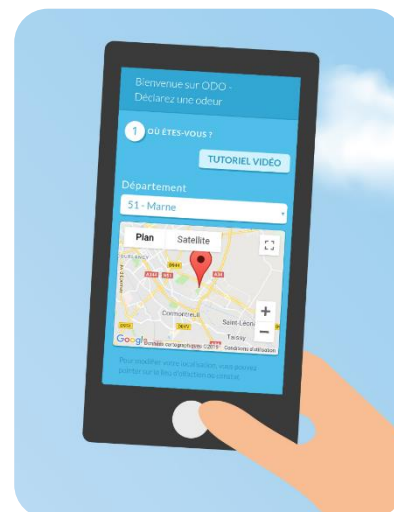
Bienvenue sur ODO - Déclarez une odeur

1 OÙ ÊTES-VOUS ?

TUTORIEL VIDÉO

Département

51 - Marne

Plan

Satellite

Cormontreuil

Saint-Léon

Taissy

Google

+

−

Pour modifier votre localisation, vous pouvez pointer sur le lieu d'olfaction du constat